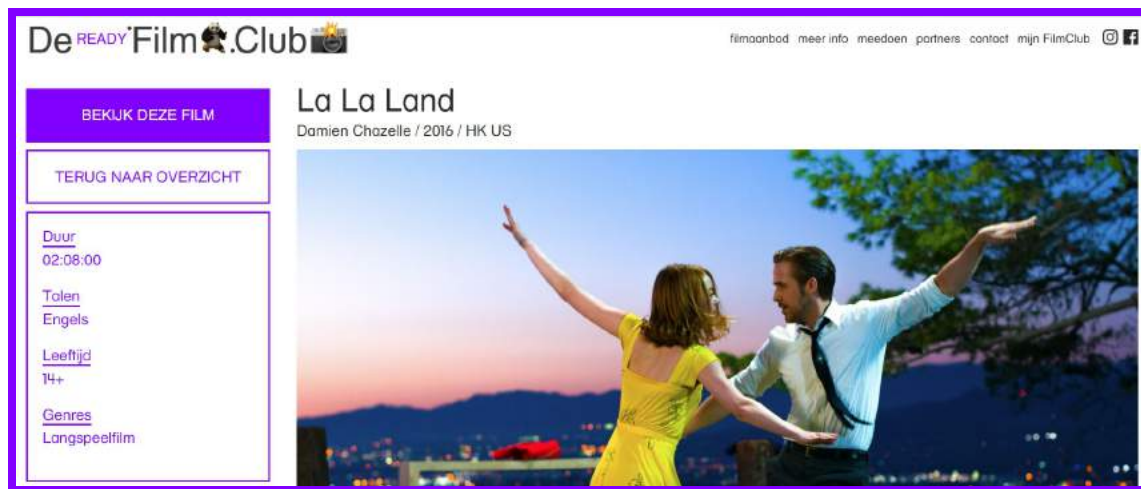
De READY Film.Club

filmaanbod meer info meedoen partners contact mijn FilmClub

BEKIJK DEZE FILM

TERUG NAAR OVERZICHT

Duur
02:08:00

Talen
Engels

Leeftijd
14+

Genres
Langspeelfilm

La La Land
Damien Chazelle / 2016 / HK US